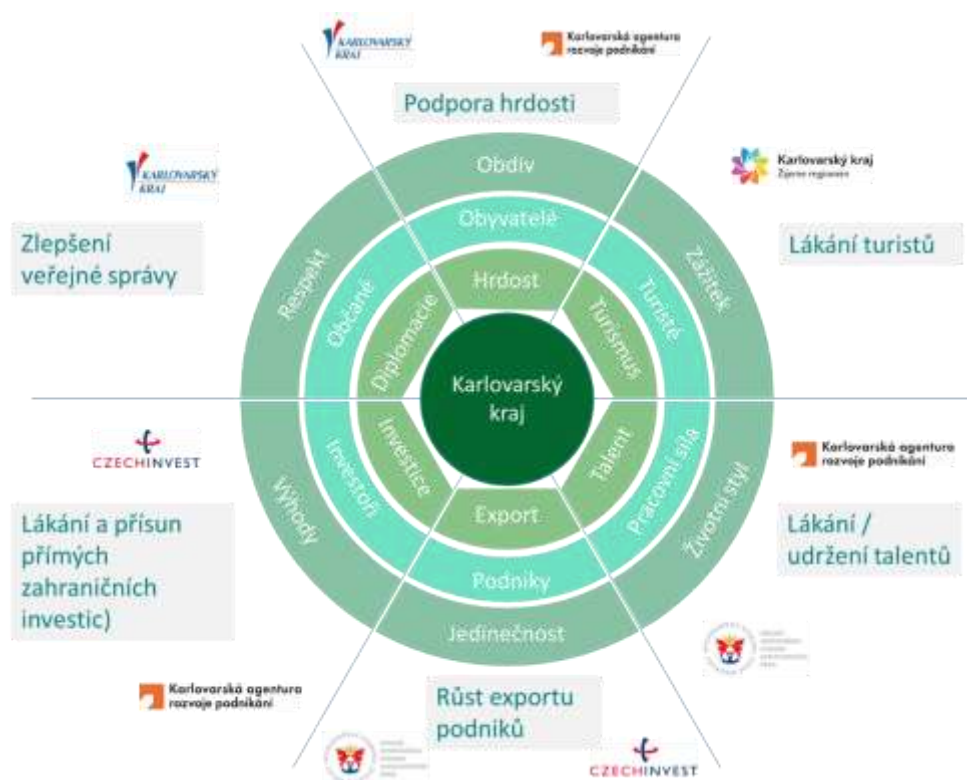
KARLOVARSKÝ KRAJ

Karlovarská agentura rozvoje podnikání

Podpora hrdosti

KARLOVARSKÝ KRAJ

Karlovarský kraj Živé regionem

Zlepšení veřejné správy

Lákání turistů

Obdiv

Obyvatelé

Hrdost

Zážitek

Turisté

Turismus

Respekt

Občané

Diplomacie

Karlovarský kraj

Investice

Investoři

Výhody

Talent

Pracovní síla

Životní styl

Export

Podniky

Jedinečnost

CZECHINVEST

Karlovarská agentura rozvoje podnikání

Lákání a přísun přímých zahraničních investic)

Lákání / udržení talentů

Karlovarská agentura rozvoje podnikání

Růst exportu podniků

CZECHINVEST